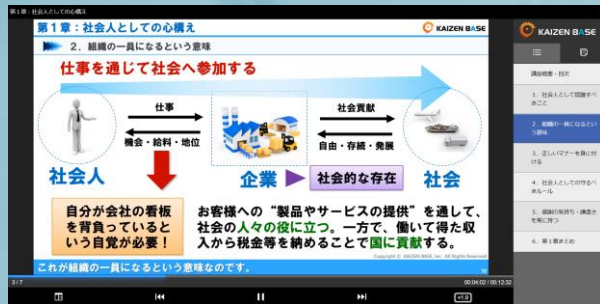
第1章：社会人としての心構え

第１章：社会人としての心構え
KAIZEN BASE
２．組織の一員になるという意味

仕事を通じて社会へ参加する

仕事
機会・給料・地位
社会貢献
自由・存続・発展

社会人
企業
社会的な存在
社会

自分が会社の看板を背負っているという自覚が必要！

お客様への"製品やサービスの提供"を通して、社会の人々の役に立つ。一方で、働いて得た収入から税金等を納めることで国に貢献する。

Copyright © KAIZEN BASE, Inc. All Rights Reserved.

これが組織の一員になるという意味なのです。

3 / 7
00:04:02 / 00:12:32

KAIZEN BASE

講座概要・目次
1. 社会人として認識すべきこと
2. 組織の一員になるという意味
3. 正しいマナーを身に付ける
4. 社会人としての守るべきルール
5. 組織の取引引・講座さを常に持つ
6. 第1章まとめ